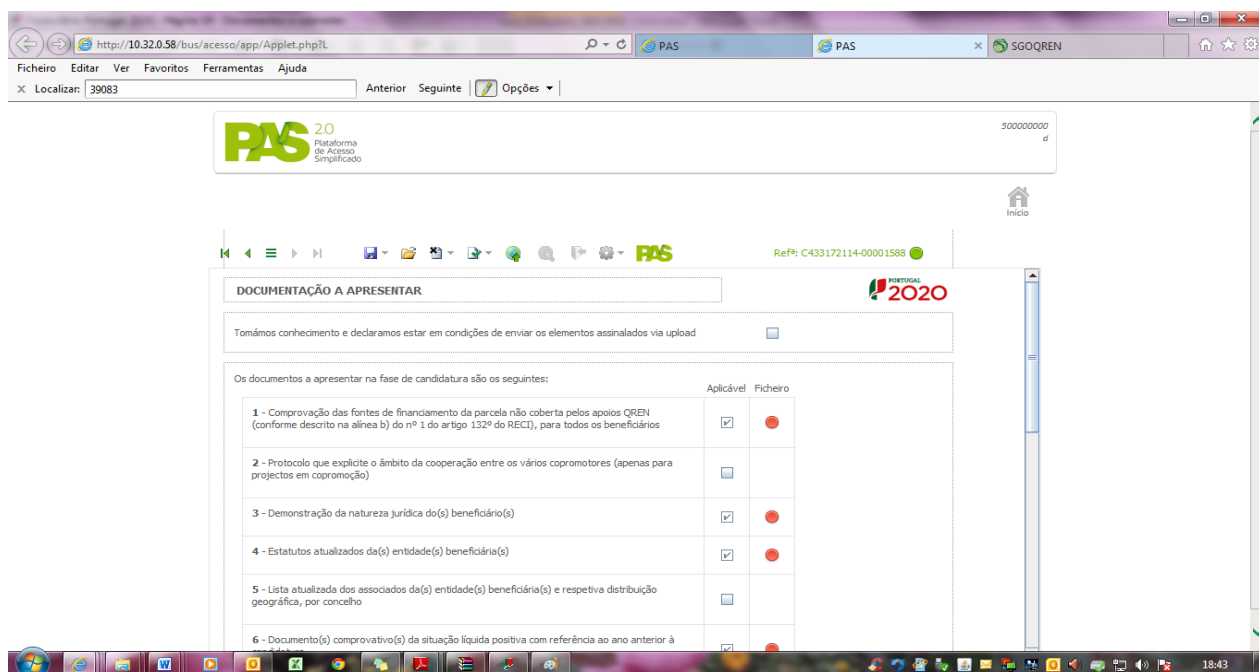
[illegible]

http://10.32.0.58/bus/acesso/app/Applet.php?L

PAS

PAS

SGOQREN

Ficheiro Editar Ver Favoritos Ferramentas Ajuda

Localizar: 39083

Anterior Seguinte Opções

PAS 2.0 Plataforma de Acesso Simplificado

500000000
d

Início

PAS

Refª: C433172114-00001588

DOCUMENTAÇÃO A APRESENTAR

PORTUGAL 2020

Tomámos conhecimento e declaramos estar em condições de enviar os elementos assinalados via upload

Os documentos a apresentar na fase de candidatura são os seguintes:

| | Aplicável | Ficheiro |
|---|---|---|
| 1 - Comprovação das fontes de financiamento da parcela não coberta pelos apoios QREN (conforme descrito na alínea b) do nº 1 do artigo 132º do RECI), para todos os beneficiários | ☑ | ● |
| 2 - Protocolo que explicite o âmbito da cooperação entre os vários copromotores (apenas para projectos em copromoção) | ☐ | |
| 3 - Demonstração da natureza jurídica do(s) beneficiário(s) | ☑ | ● |
| 4 - Estatutos atualizados da(s) entidade(s) beneficiária(s) | ☑ | ● |
| 5 - Lista atualizada dos associados da(s) entidade(s) beneficiária(s) e respetiva distribuição geográfica, por concelho | ☐ | |
| 6 - Documento(s) comprovativo(s) da situação líquida positiva com referência ao ano anterior à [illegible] | ☑ | ● |

18:43